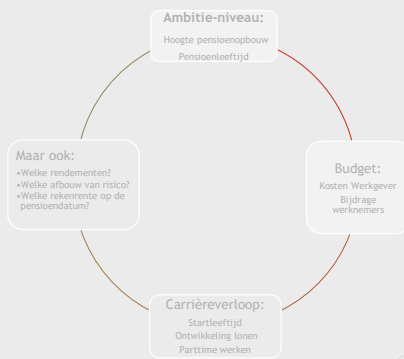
Ambitie-niveau:
Hoogte pensioenopbouw
Pensioenleeftijd

Maar ook:
•Welke rendementen?
•Welke afbouw van risico?
•Welke rekenrente op de pensioendatum?

Budget:
Kosten Werkgever
Bijdrage werknemers

Carrièreverloop:
Startleeftijd
Ontwikkeling lonen
Parttime werken